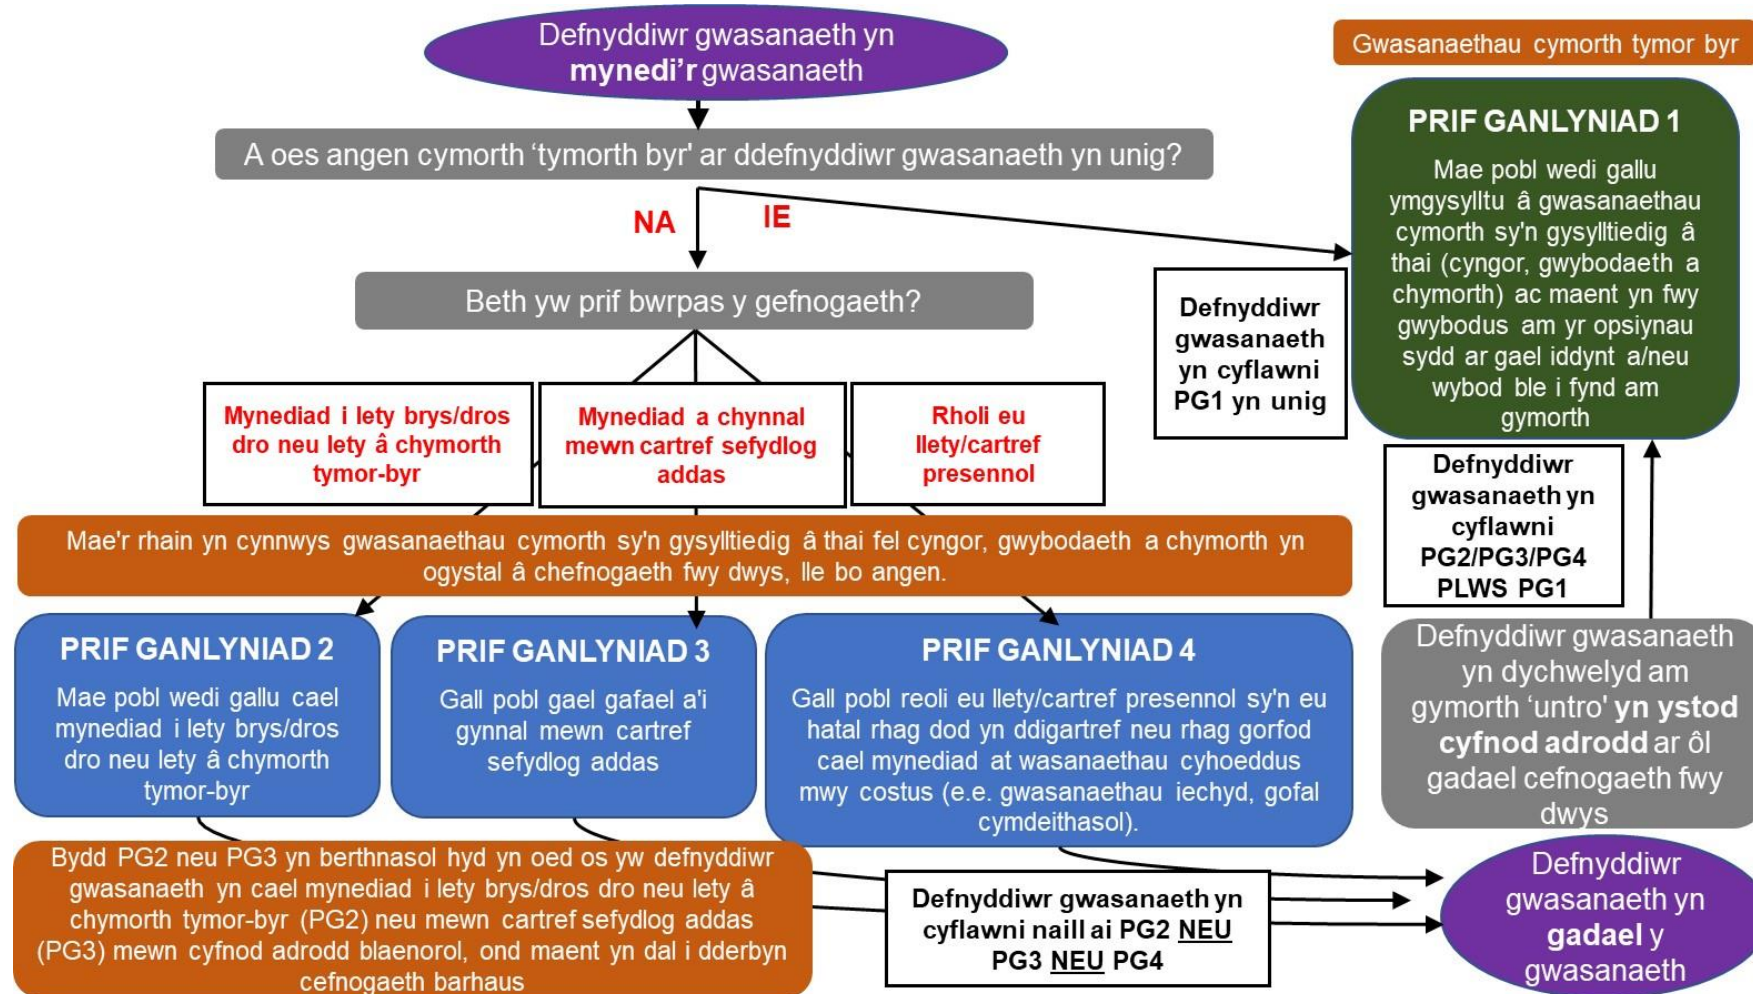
Defnyddiwr gwasanaeth yn **mynedi'r** gwasanaeth

Gwasanaethau cymorth tymor byr

A oes angen cymorth 'tymorth byr' ar ddefnyddiwr gwasanaeth yn unig?

NA

IE

PRIF GANLYNIAD 1

Mae pobl wedi gallu ymgysylltu â gwasanaethau cymorth sy'n gysylltiedig â thai (cyngor, gwybodaeth a chymorth) ac maent yn fwy gwybodus am yr opsiynau sydd ar gael iddynt a/neu wybod ble i fynd am gymorth

Beth yw prif bwrpas y gefnogaeth?

Defnyddiwr gwasanaeth yn cyflawni PG1 yn unig

Mynediad i lety brys/dros dro neu lety â chymorth tymor-byr

Mynediad a chynnal mewn cartref sefydlog addas

Rholi eu llety/cartref presennol

Defnyddiwr gwasanaeth yn cyflawni PG2/PG3/PG4 PLWS PG1

Mae'r rhain yn cynnwys gwasanaethau cymorth sy'n gysylltiedig â thai fel cyngor, gwybodaeth a chymorth yn ogystal â chefnogaeth fwy dwys, lle bo angen.

PRIF GANLYNIAD 2

Mae pobl wedi gallu cael mynediad i lety brys/dros dro neu lety â chymorth tymor-byr

PRIF GANLYNIAD 3

Gall pobl gael gafael a'i gynnal mewn cartref sefydlog addas

PRIF GANLYNIAD 4

Gall pobl reoli eu llety/cartref presennol sy'n eu hatal rhag dod yn ddigartref neu rhag gorfod cael mynediad at wasanaethau cyhoeddus mwy costus (e.e. gwasanaethau iechyd, gofal cymdeithasol).

Defnyddiwr gwasanaeth yn dychwelyd am gymorth 'untro' **yn ystod cyfnod adrodd** ar ôl gadael cefnogaeth fwy dwys

Bydd PG2 neu PG3 yn berthnasol hyd yn oed os yw defnyddiwr gwasanaeth yn cael mynediad i lety brys/dros dro neu lety â chymorth tymor-byr (PG2) neu mewn cartref sefydlog addas (PG3) mewn cyfnod adrodd blaenorol, ond maent yn dal i dderbyn cefnogaeth barhaus

Defnyddiwr gwasanaeth yn cyflawni naill ai PG2 NEU PG3 NEU PG4

Defnyddiwr gwasanaeth yn **gadael** y gwasanaeth